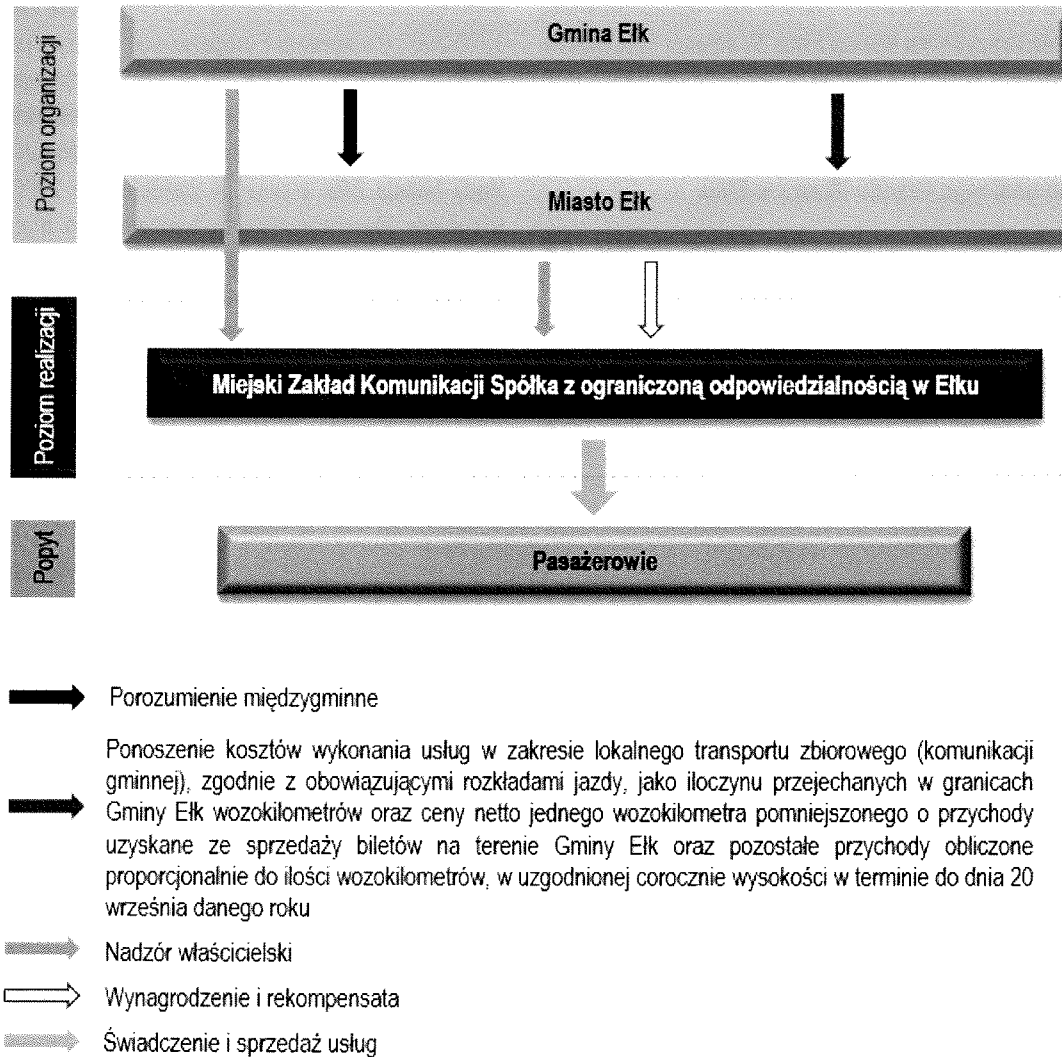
Poziom organizacji

Gmina Ełk

Miasto Ełk

Poziom realizacji

Miejski Zakład Komunikacji Spółka z ograniczoną odpowiedzialnością w Ełku

Popyt

Pasażerowie

Porozumienie międzygminne

Ponoszenie kosztów wykonania usług w zakresie lokalnego transportu zbiorowego (komunikacji gminnej), zgodnie z obowiązującymi rozkładami jazdy, jako iloczynu przejechanych w granicach Gminy Ełk wozokilometrów oraz ceny netto jednego wozokilometra pomniejszonego o przychody uzyskane ze sprzedaży biletów na terenie Gminy Ełk oraz pozostałe przychody obliczone proporcjonalnie do ilości wozokilometrów, w uzgodnionej corocznie wysokości w terminie do dnia 20 września danego roku

Nadzór właścicielski

Wynagrodzenie i rekompensata

Świadczenie i sprzedaż usług